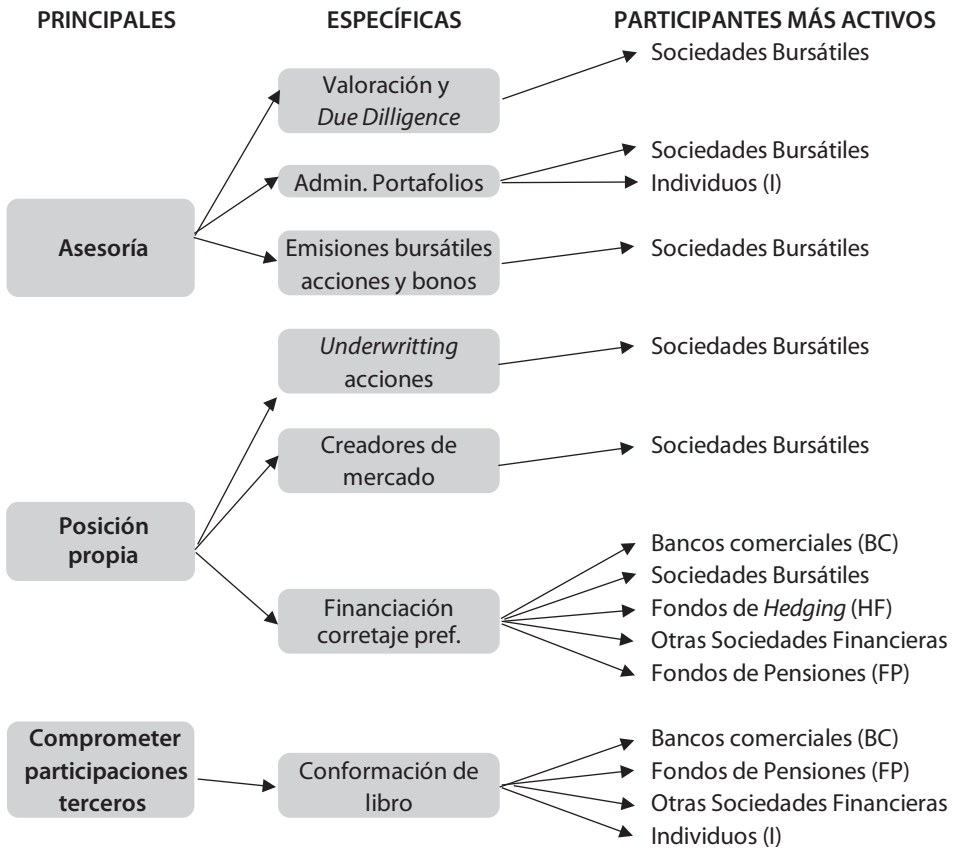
PRINCIPALES

ESPECÍFICAS

PARTICIPANTES MÁS ACTIVOS

Asesoría

Valoración y *Due Dilligence*

Sociedades Bursátiles

Admin. Portafolios

Sociedades Bursátiles

Individuos (I)

Emisiones bursátiles acciones y bonos

Sociedades Bursátiles

Posición propia

*Underwritting* acciones

Sociedades Bursátiles

Creadores de mercado

Sociedades Bursátiles

Financiación corretaje pref.

Bancos comerciales (BC)

Sociedades Bursátiles

Fondos de *Hedging* (HF)

Otras Sociedades Financieras

Fondos de Pensiones (FP)

Comprometer participaciones terceros

Conformación de libro

Bancos comerciales (BC)

Fondos de Pensiones (FP)

Otras Sociedades Financieras

Individuos (I)